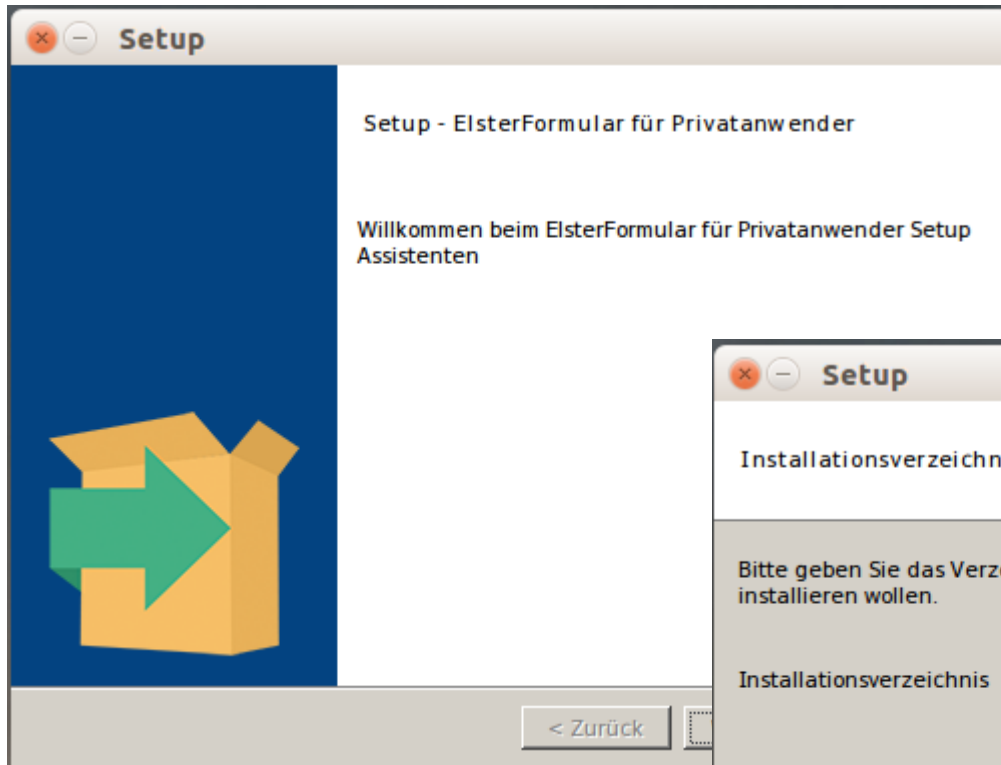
Setup

Setup - ElsterFormular für Privatanwender

Willkommen beim ElsterFormular für Privatanwender Setup Assistenten

Setup

Installationsverzeichn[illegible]

Bitte geben Sie das Verz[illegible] installieren wollen.

Installationsverzeichnis

< Zurück